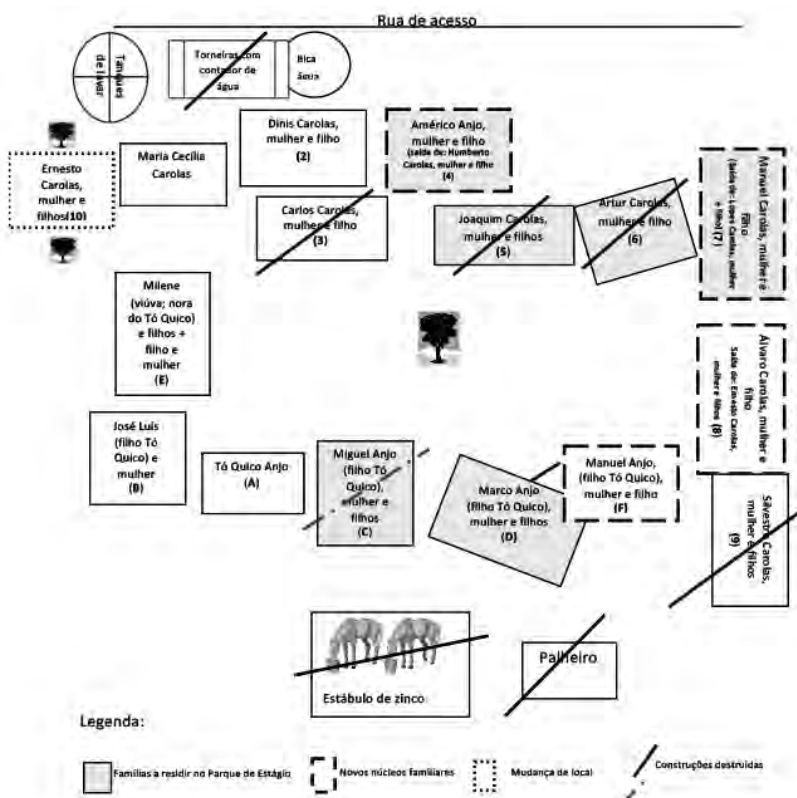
Rua de acesso

Tanque de lavar

Torneiras com contador de água

Bica água

Dinis Carolas, mulher e filho (2)

Américo Anjo, mulher e filho (saída de: Humberto Carolas, mulher e filho) (4)

Ernesto Carolas, mulher e filhos(10)

Maria Cecília Carolas

Carlos Carolas, mulher e filho (3)

Joaquim Carolas, mulher e filhos (5)

Artur Carolas, mulher e filho (6)

Manuel Carolas, mulher e filho (saída de: Lopes Carolas, mulher e filho) (7)

Milene (viúva; nora do Tó Quico) e filhos + filho e mulher (E)

Álvaro Carolas, mulher e filho Saída de: Ernesto Carolas, mulher e filhos (8)

José Luís (filho Tó Quico) e mulher (B)

Tó Quico Anjo (A)

Miguel Anjo (filho Tó Quico), mulher e filhos (C)

Marco Anjo (filho Tó Quico), mulher e filhos (D)

Manuel Anjo, (filho Tó Quico), mulher e filho (F)

Silvestre Carolas, mulher e filhos (9)

Estábulo de zinco

Palheiro

Legenda:

Famílias a residir no Parque de Estágio

Novos núcleos familiares

Mudança de local

Construções destruídas